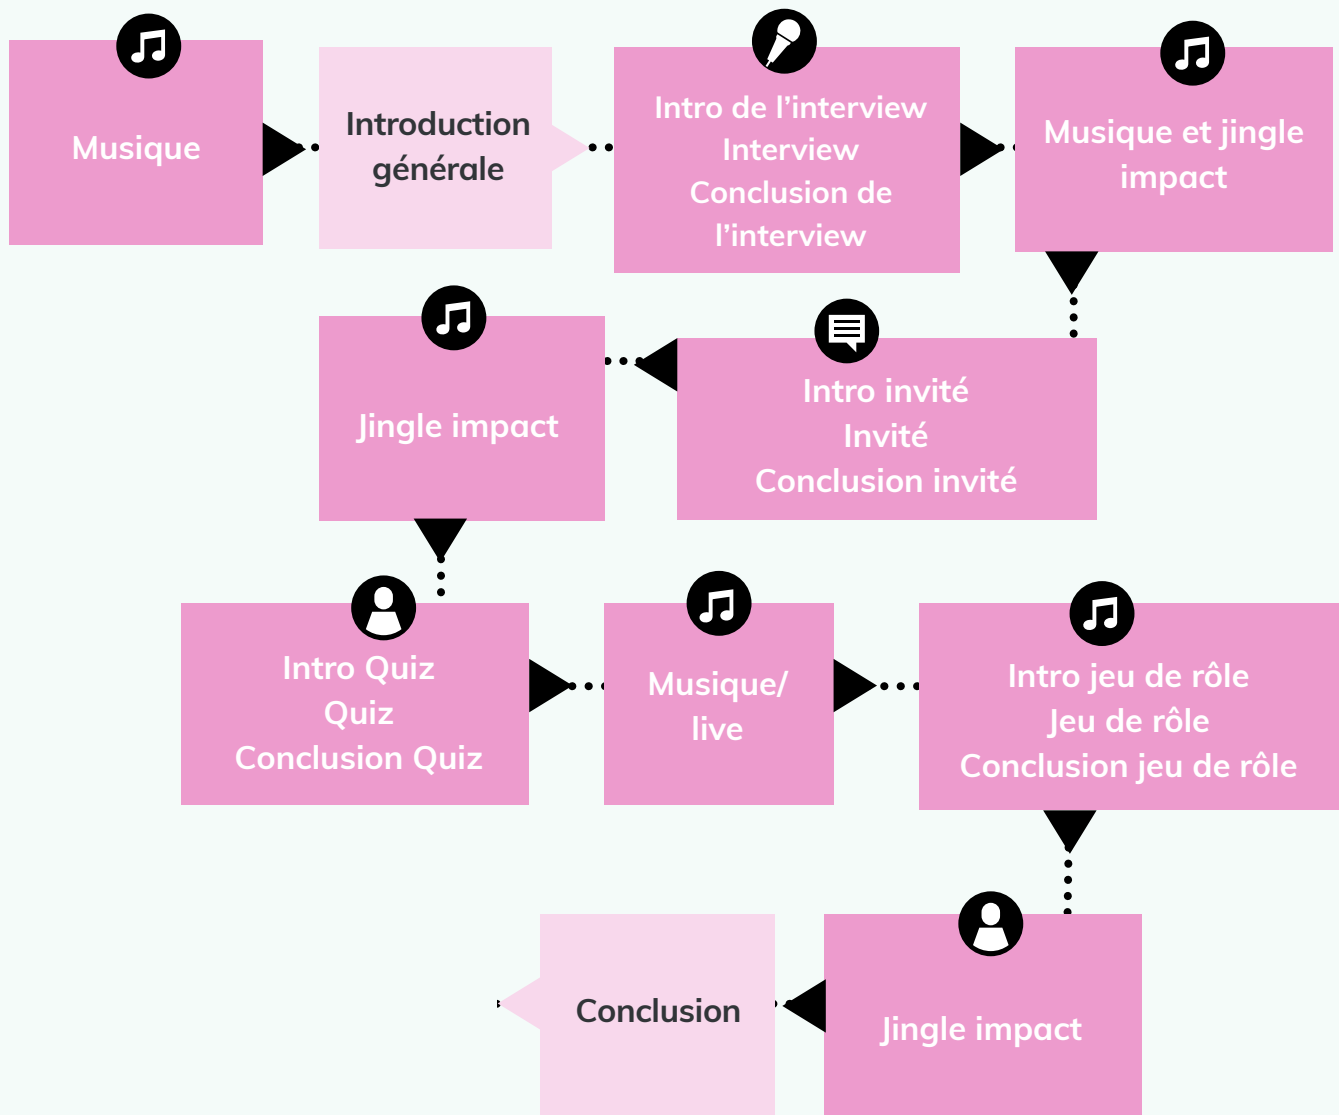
Musique

Introduction générale

Intro de l’interview
Interview
Conclusion de l’interview

Musique et jingle impact

Intro invité
Invité
Conclusion invité

Jingle impact

Intro Quiz
Quiz
Conclusion Quiz

Musique/ live

Intro jeu de rôle
Jeu de rôle
Conclusion jeu de rôle

Jingle impact

Conclusion